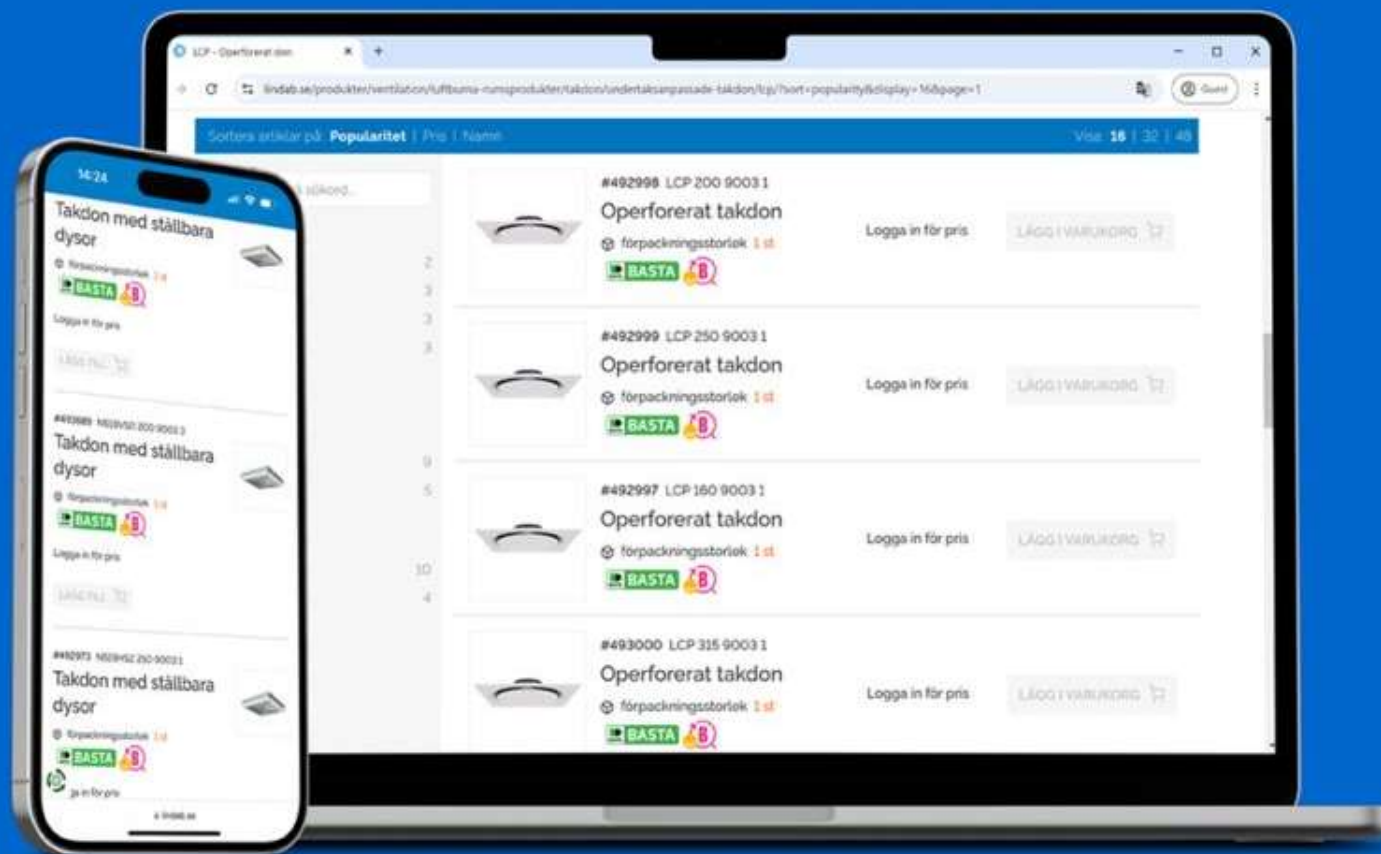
LCP - Operforerat don

lindab.se/produkter/ventilation/luftburna-rumsprodukter/takdon/undertaksanpassade-takdon/lcp/?sort=popularity&display=16&page=1

Guest

Sortera artiklar på: Popularitet | Pris | Namn

Visa: 16 | 32 | 48

#492998 LCP 200 9003 1
Operforerat takdon
förpackningsstorlek 1 st
BASTA
Logga in för pris
LÄGG I VARUKORG

#492999 LCP 250 9003 1
Operforerat takdon
förpackningsstorlek 1 st
BASTA
Logga in för pris
LÄGG I VARUKORG

#492997 LCP 160 9003 1
Operforerat takdon
förpackningsstorlek 1 st
BASTA
Logga in för pris
LÄGG I VARUKORG

#493000 LCP 315 9003 1
Operforerat takdon
förpackningsstorlek 1 st
BASTA
Logga in för pris
LÄGG I VARUKORG

2
3
3
3
9
5
10
4

14:24

Takdon med ställbara dysor
förpackningsstorlek 1 st
BASTA
Logga in för pris
LÄGG PÅ

#493689 NS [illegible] 200 9003 1
Takdon med ställbara dysor
förpackningsstorlek 1 st
BASTA
Logga in för pris
LÄGG PÅ

#492973 NS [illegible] 250 9003 1
Takdon med ställbara dysor
förpackningsstorlek 1 st
BASTA
ga in för pris

lindab.se